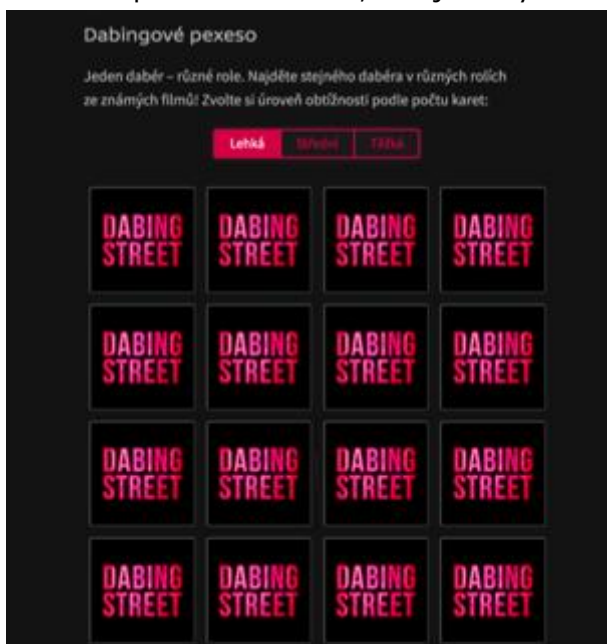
Dabingové pexeso

Jeden dabér – různé role. Najděte stejného dabéra v různých rolích ze známých filmů! Zvolte si úroveň obtížnosti podle počtu karet:

Lehká Střední Těžká

DABING STREET

DABING STREET

DABING STREET

DABING STREET

DABING STREET

DABING STREET

DABING STREET

DABING STREET

DABING STREET

DABING STREET

DABING STREET

DABING STREET

DABING STREET

DABING STREET

DABING STREET

DABING STREET